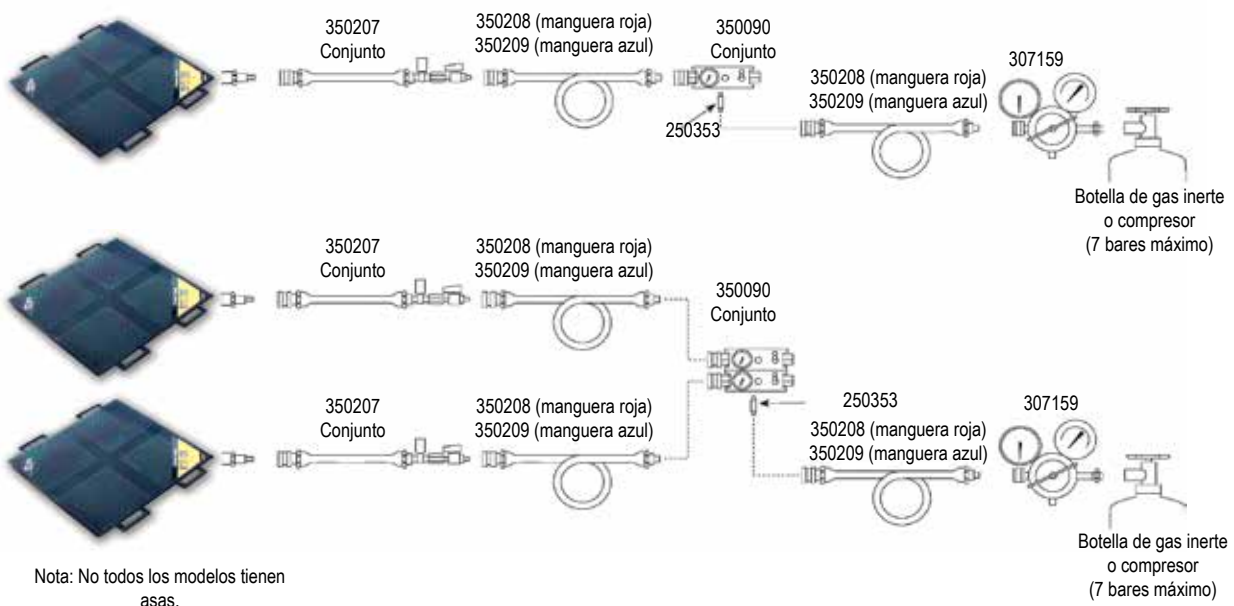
350207
Conjunto

350208 (manguera roja)
350209 (manguera azul)

350090
Conjunto

250353

350208 (manguera roja)
350209 (manguera azul)

307159

Botella de gas inerte
o compresor
(7 bares máximo)

350207
Conjunto

350208 (manguera roja)
350209 (manguera azul)

350090
Conjunto

350207
Conjunto

350208 (manguera roja)
350209 (manguera azul)

250353

350208 (manguera roja)
350209 (manguera azul)

307159

Botella de gas inerte
o compresor
(7 bares máximo)

Nota: No todos los modelos tienen asas.